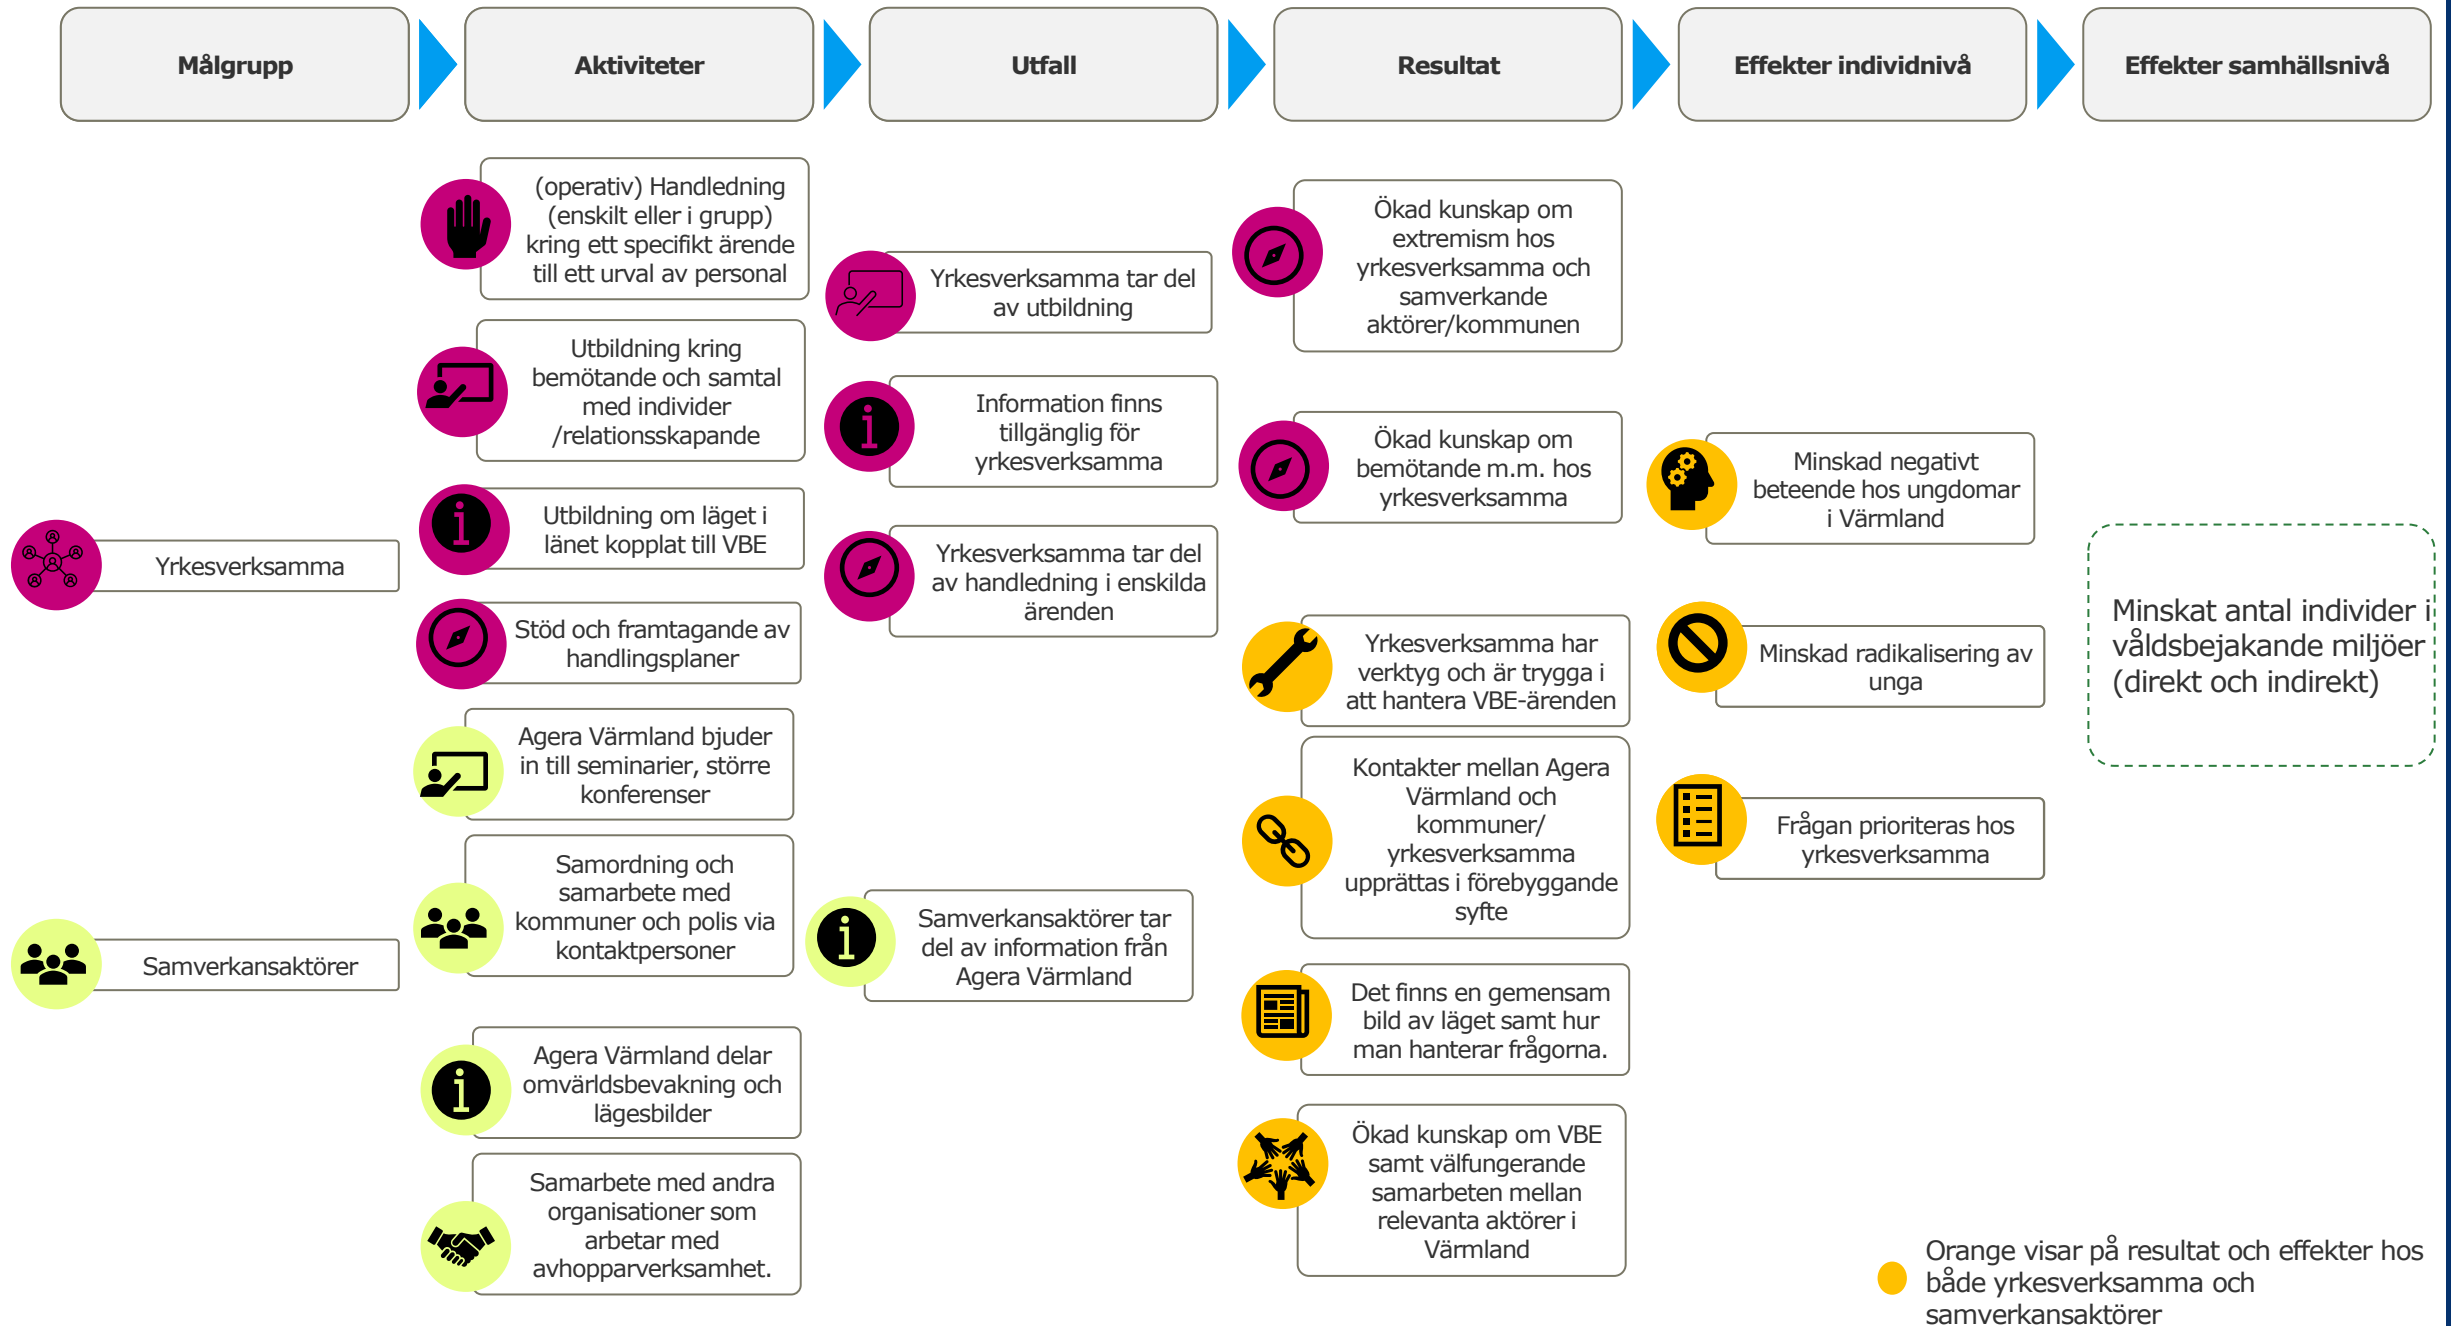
Målgrupp

Aktiviteter

Utfall

Resultat

Effekter individnivå

Effekter samhällsnivå

(operativ) Handledning (enskilt eller i grupp) kring ett specifikt ärende till ett urval av personal

Utbildning kring bemötande och samtal med individer /relationsskapande

Utbildning om läget i länet kopplat till VBE

Stöd och framtagande av handlingsplaner

Agera Värmland bjuder in till seminarier, större konferenser

Samordning och samarbete med kommuner och polis via kontaktpersoner

Agera Värmland delar omvärldsbevakning och lägesbilder

Samarbete med andra organisationer som arbetar med avhopparverksamhet.

Yrkesverksamma

Samverkansaktörer

Yrkesverksamma tar del av utbildning

Information finns tillgänglig för yrkesverksamma

Yrkesverksamma tar del av handledning i enskilda ärenden

Samverkansaktörer tar del av information från Agera Värmland

Ökad kunskap om extremism hos yrkesverksamma och samverkande aktörer/kommunen

Ökad kunskap om bemötande m.m. hos yrkesverksamma

Yrkesverksamma har verktyg och är trygga i att hantera VBE-ärenden

Kontakter mellan Agera Värmland och kommuner/ yrkesverksamma upprättas i förebyggande syfte

Det finns en gemensam bild av läget samt hur man hanterar frågorna.

Ökad kunskap om VBE samt välfungerande samarbeten mellan relevanta aktörer i Värmland

Minskad negativt beteende hos ungdomar i Värmland

Minskad radikalisering av unga

Frågan prioriteras hos yrkesverksamma

Minskat antal individer i våldsbejakande miljöer (direkt och indirekt)

Orange visar på resultat och effekter hos både yrkesverksamma och samverkansaktörer